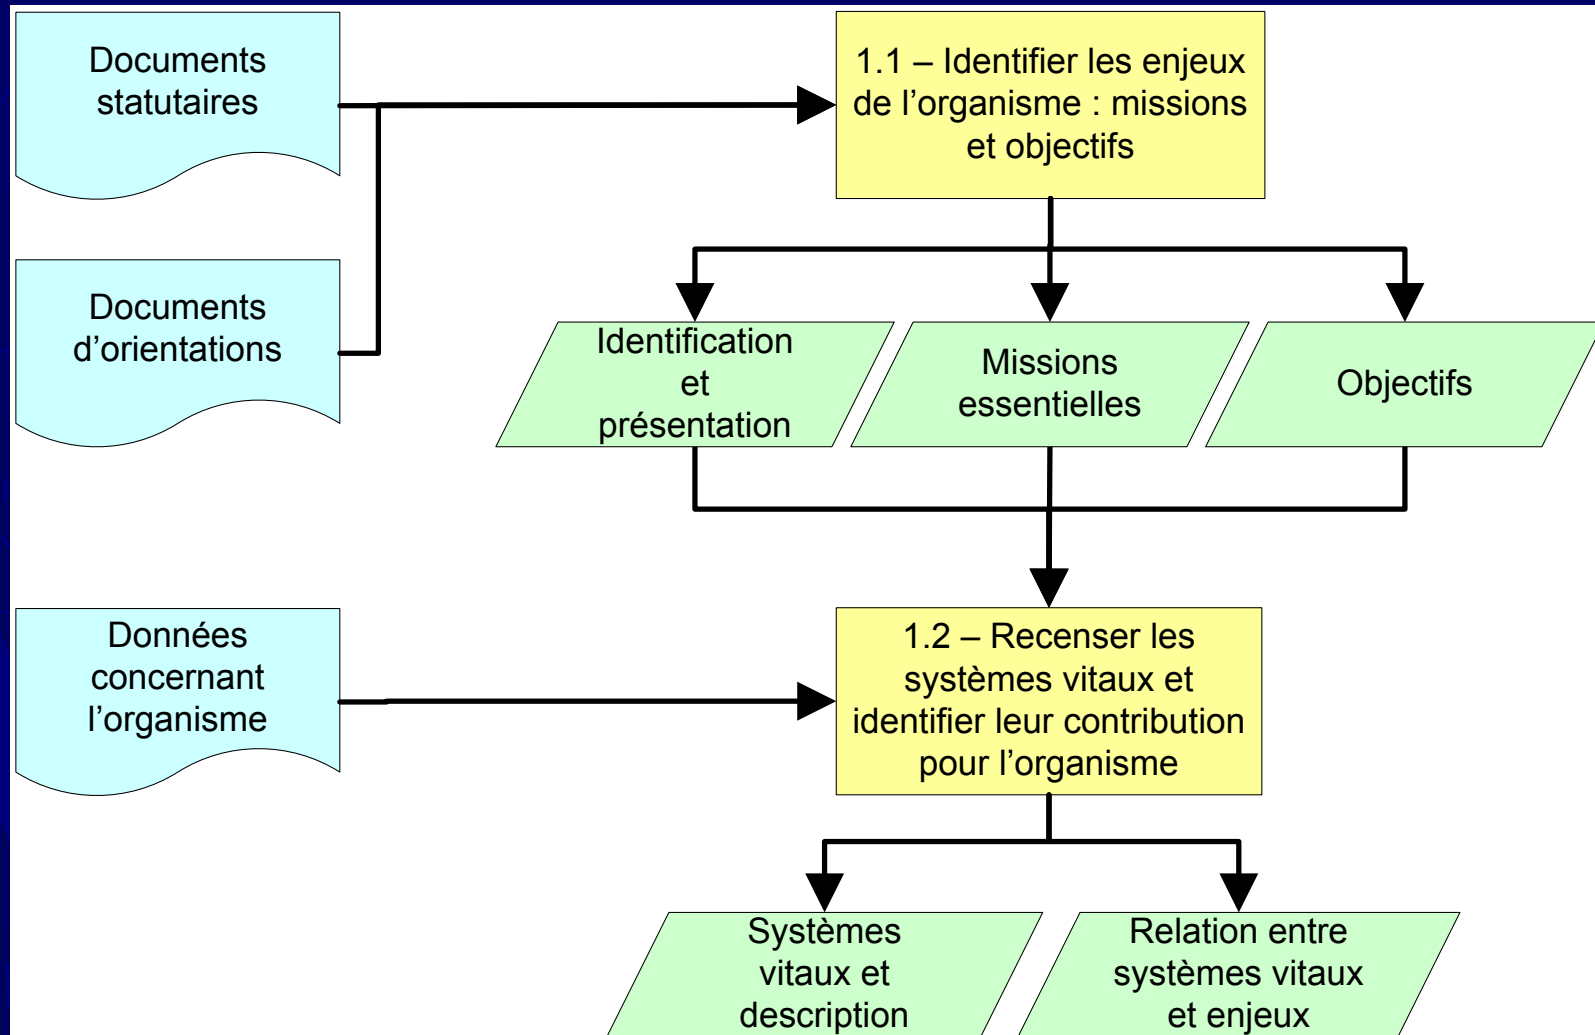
Documents statutaires

Documents d’orientations

1.1 – Identifier les enjeux de l’organisme : missions et objectifs

Identification et présentation

Missions essentielles

Objectifs

Données concernant l’organisme

1.2 – Recenser les systèmes vitaux et identifier leur contribution pour l’organisme

Systèmes vitaux et description

Relation entre systèmes vitaux et enjeux